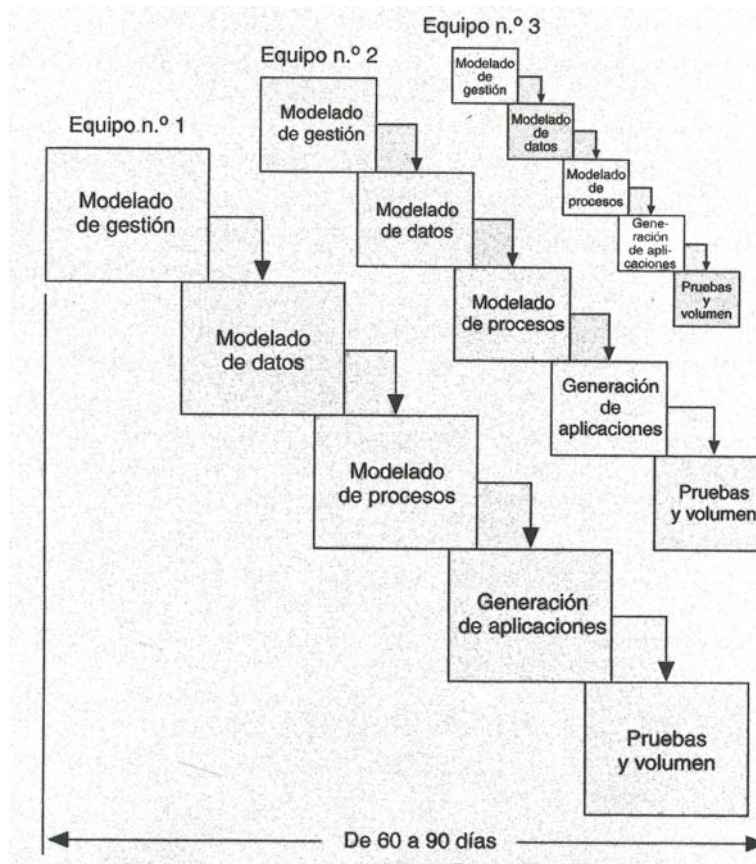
Equipo n.º 3

Modelado de gestión

Modelado de datos

Modelado de procesos

Generación de aplicaciones

Pruebas y volumen

Equipo n.º 2

Modelado de gestión

Modelado de datos

Modelado de procesos

Generación de aplicaciones

Pruebas y volumen

Equipo n.º 1

Modelado de gestión

Modelado de datos

Modelado de procesos

Generación de aplicaciones

Pruebas y volumen

De 60 a 90 días